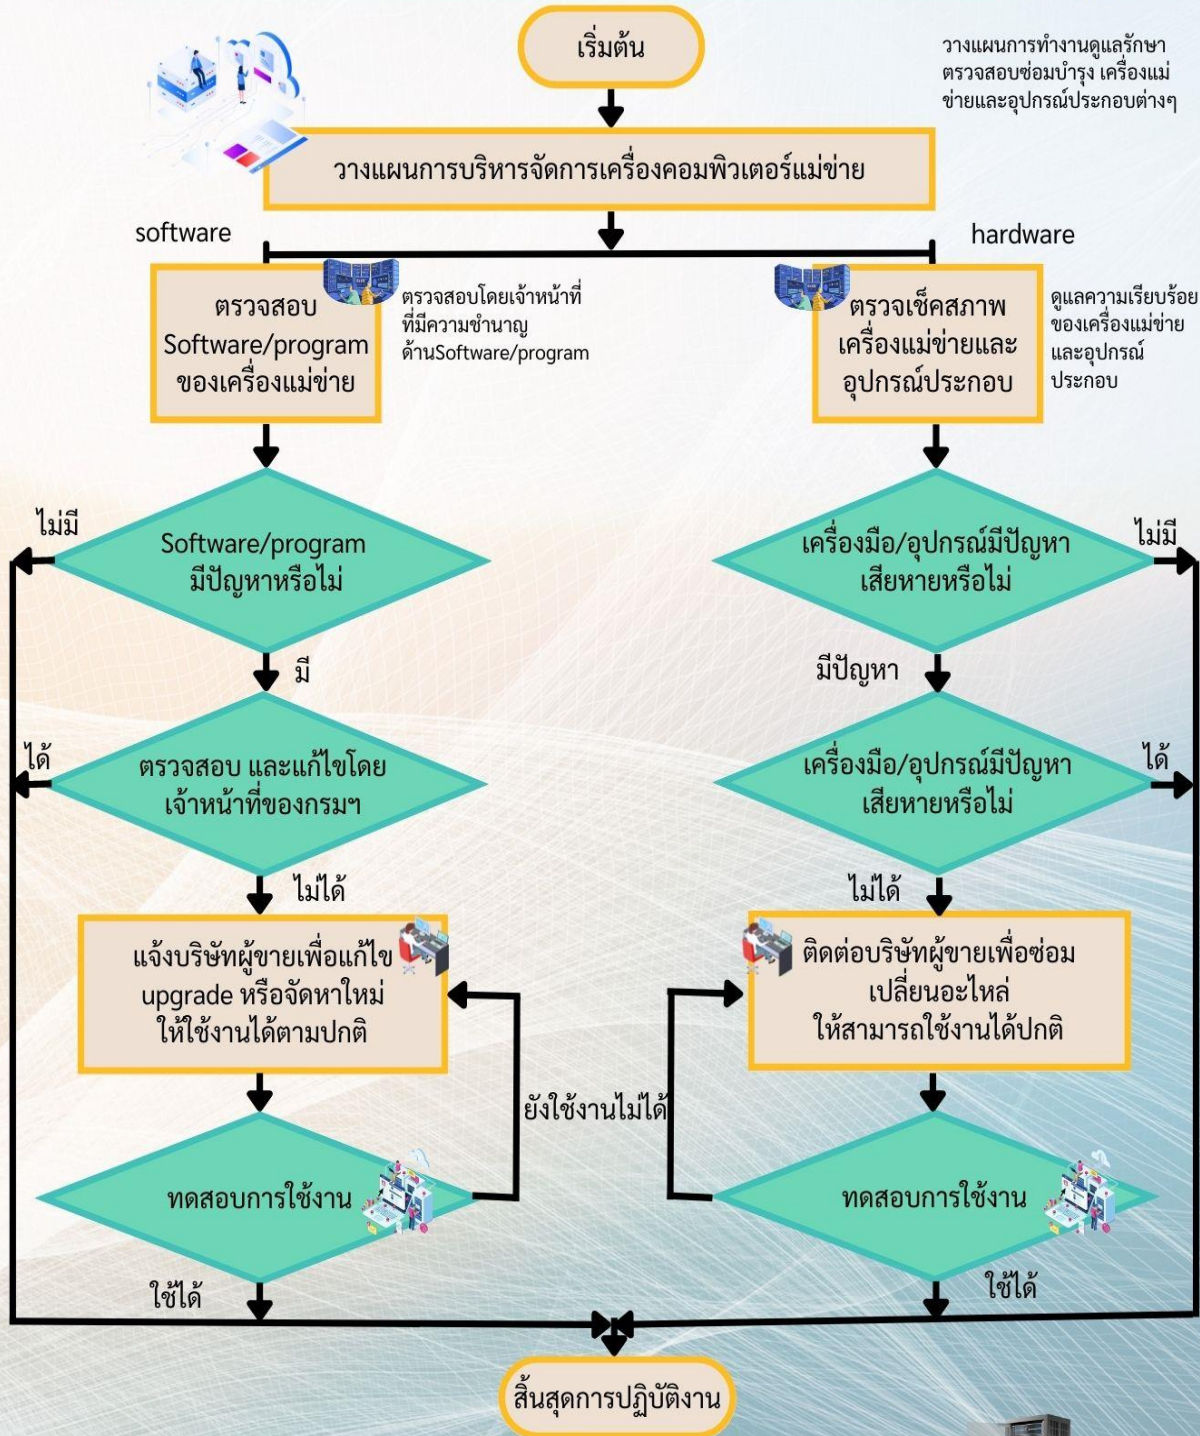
เริ่มต้น

วางแผนการทำงานดูแลรักษา ตรวจสอบซ่อมบำรุง เครื่องแม่ข่ายและอุปกรณ์ประกอบต่างๆ

วางแผนการบริหารจัดการเครื่องคอมพิวเตอร์แม่ข่าย

software

hardware

ตรวจสอบ Software/program ของเครื่องแม่ข่าย

ตรวจสอบโดยเจ้าหน้าที่ที่มีความชำนาญด้านSoftware/program

ตรวจเช็คสภาพเครื่องแม่ข่ายและอุปกรณ์ประกอบ

ดูแลความเรียบร้อยของเครื่องแม่ข่ายและอุปกรณ์ประกอบ

ไม่มี

Software/program มีปัญหาหรือไม่

เครื่องมือ/อุปกรณ์มีปัญหาเสียหายหรือไม่

ไม่มี

มี

มีปัญหา

ได้

ตรวจสอบ และแก้ไขโดยเจ้าหน้าที่ของกรมฯ

เครื่องมือ/อุปกรณ์มีปัญหาเสียหายหรือไม่

ได้

ไม่ได้

ไม่ได้

แจ้งบริษัทผู้ขายเพื่อแก้ไข upgrade หรือจัดหาใหม่ ให้ใช้งานได้ตามปกติ

ติดต่อบริษัทผู้ขายเพื่อซ่อมเปลี่ยนอะไหล่ ให้สามารถใช้งานได้ปกติ

ยังใช้งานไม่ได้

ทดสอบการใช้งาน

ทดสอบการใช้งาน

ใช้ได้

ใช้ได้

สิ้นสุดการปฏิบัติงาน